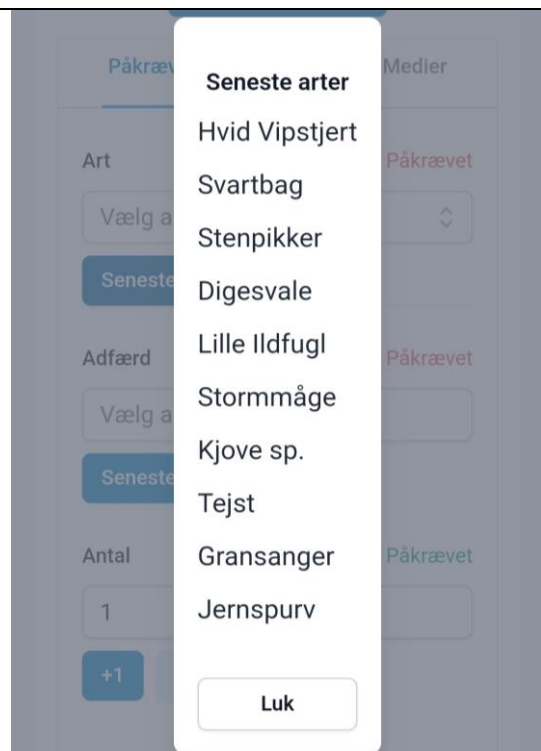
Påkræv

Medier

Art

Påkrævet

Vælg a

Seneste

Adfærd

Påkrævet

Vælg a

Seneste

Antal

Påkrævet

1

+1

Seneste arter

Hvid Vipstjert

Svartbag

Stenpikker

Digesvale

Lille Ildfugl

Stormmåge

Kjove sp.

Tejst

Gransanger

Jernspurv

Luk